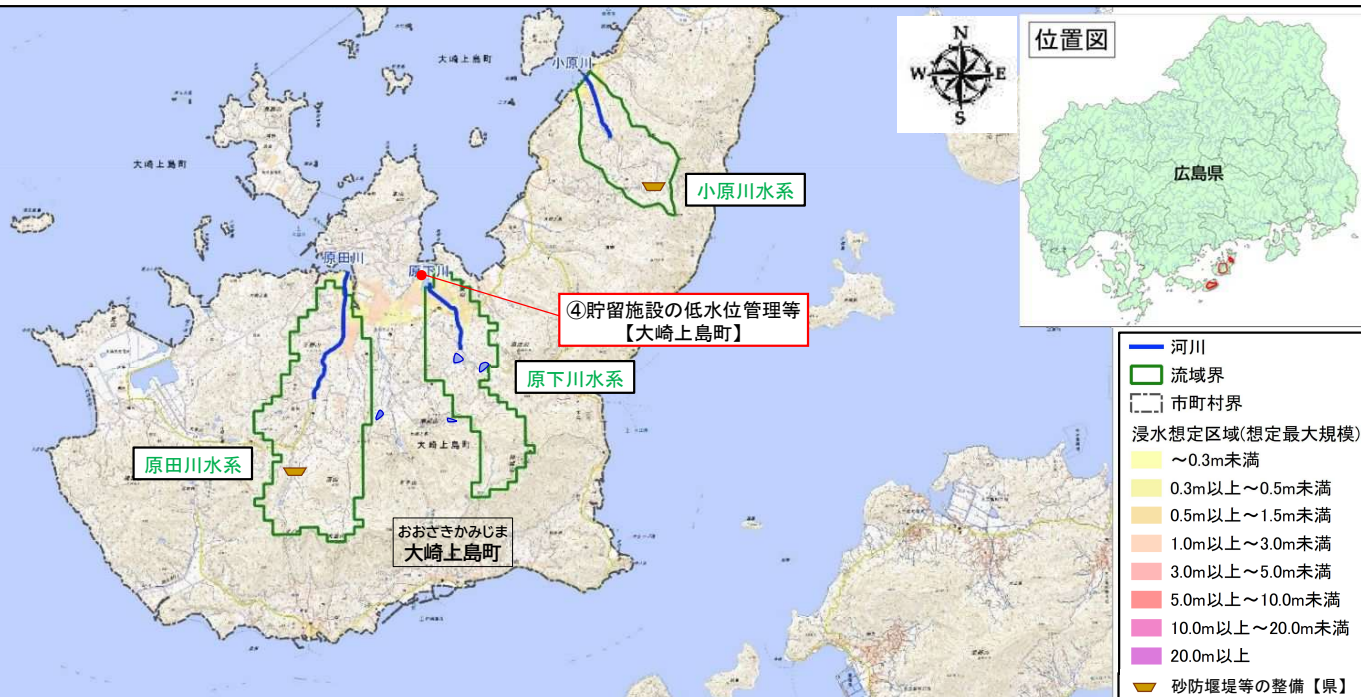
大崎上島町

大崎上島町

小原川

小原川水系

原田川

原下川

④貯留施設の低水位管理等
【大崎上島町】

原下川水系

原田川水系

大崎上島町

おおさきかみじま
大崎上島町

N
W E
S

位置図

広島県

河川
流域界
市町村界
浸水想定区域(想定最大規模)
〜0.3m未満
0.3m以上〜0.5m未満
0.5m以上〜1.5m未満
1.0m以上〜3.0m未満
3.0m以上〜5.0m未満
5.0m以上〜10.0m未満
10.0m以上〜20.0m未満
20.0m以上
砂防堰堤等の整備【県】